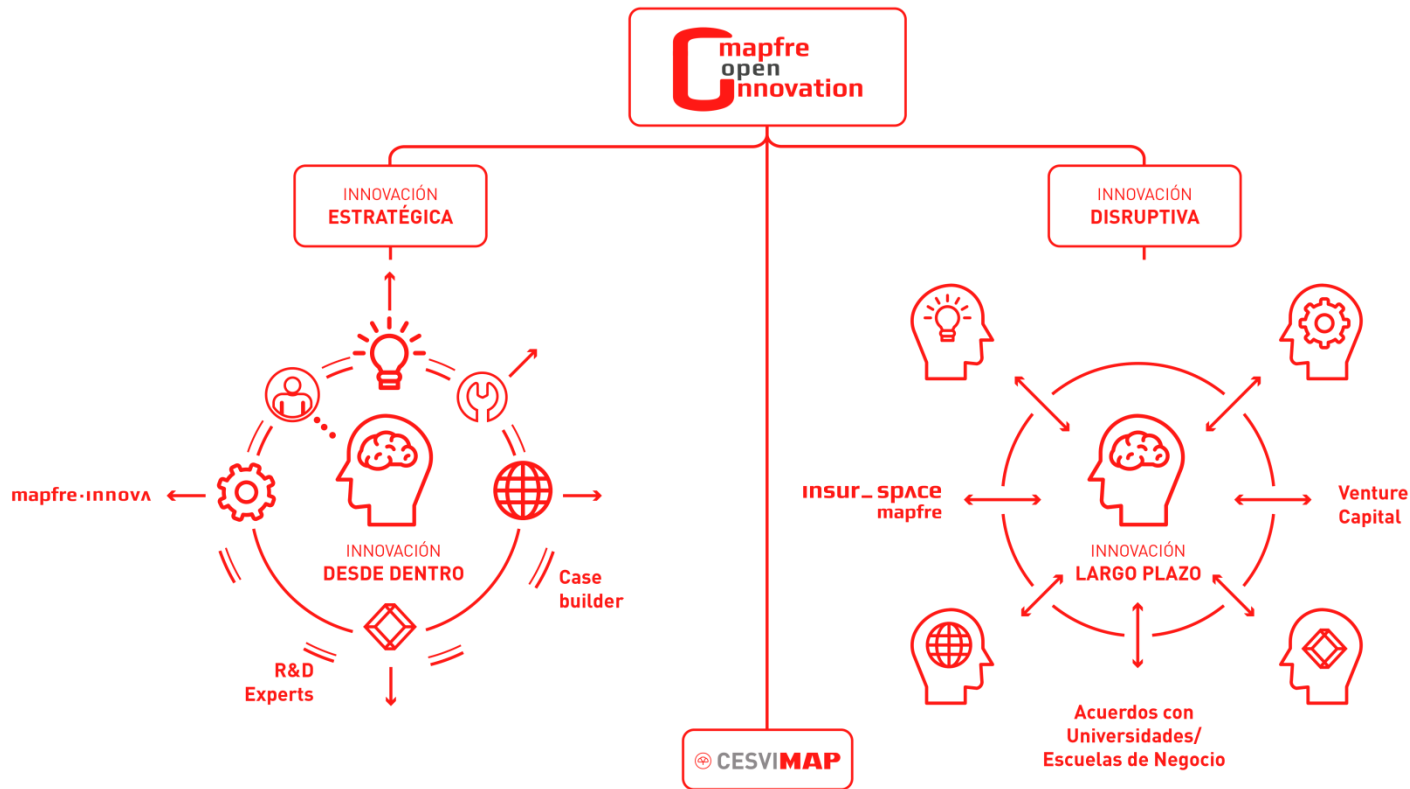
mapfre
open
innovation

INNOVACIÓN
ESTRATÉGICA

INNOVACIÓN
DISRUPTIVA

mapfre·innova

INNOVACIÓN
DESDE DENTRO

Case
builder

R&D
Experts

insur_space
mapfre

Venture
Capital

INNOVACIÓN
LARGO PLAZO

Acuerdos con
Universidades/
Escuelas de Negocio

CESVIMAP